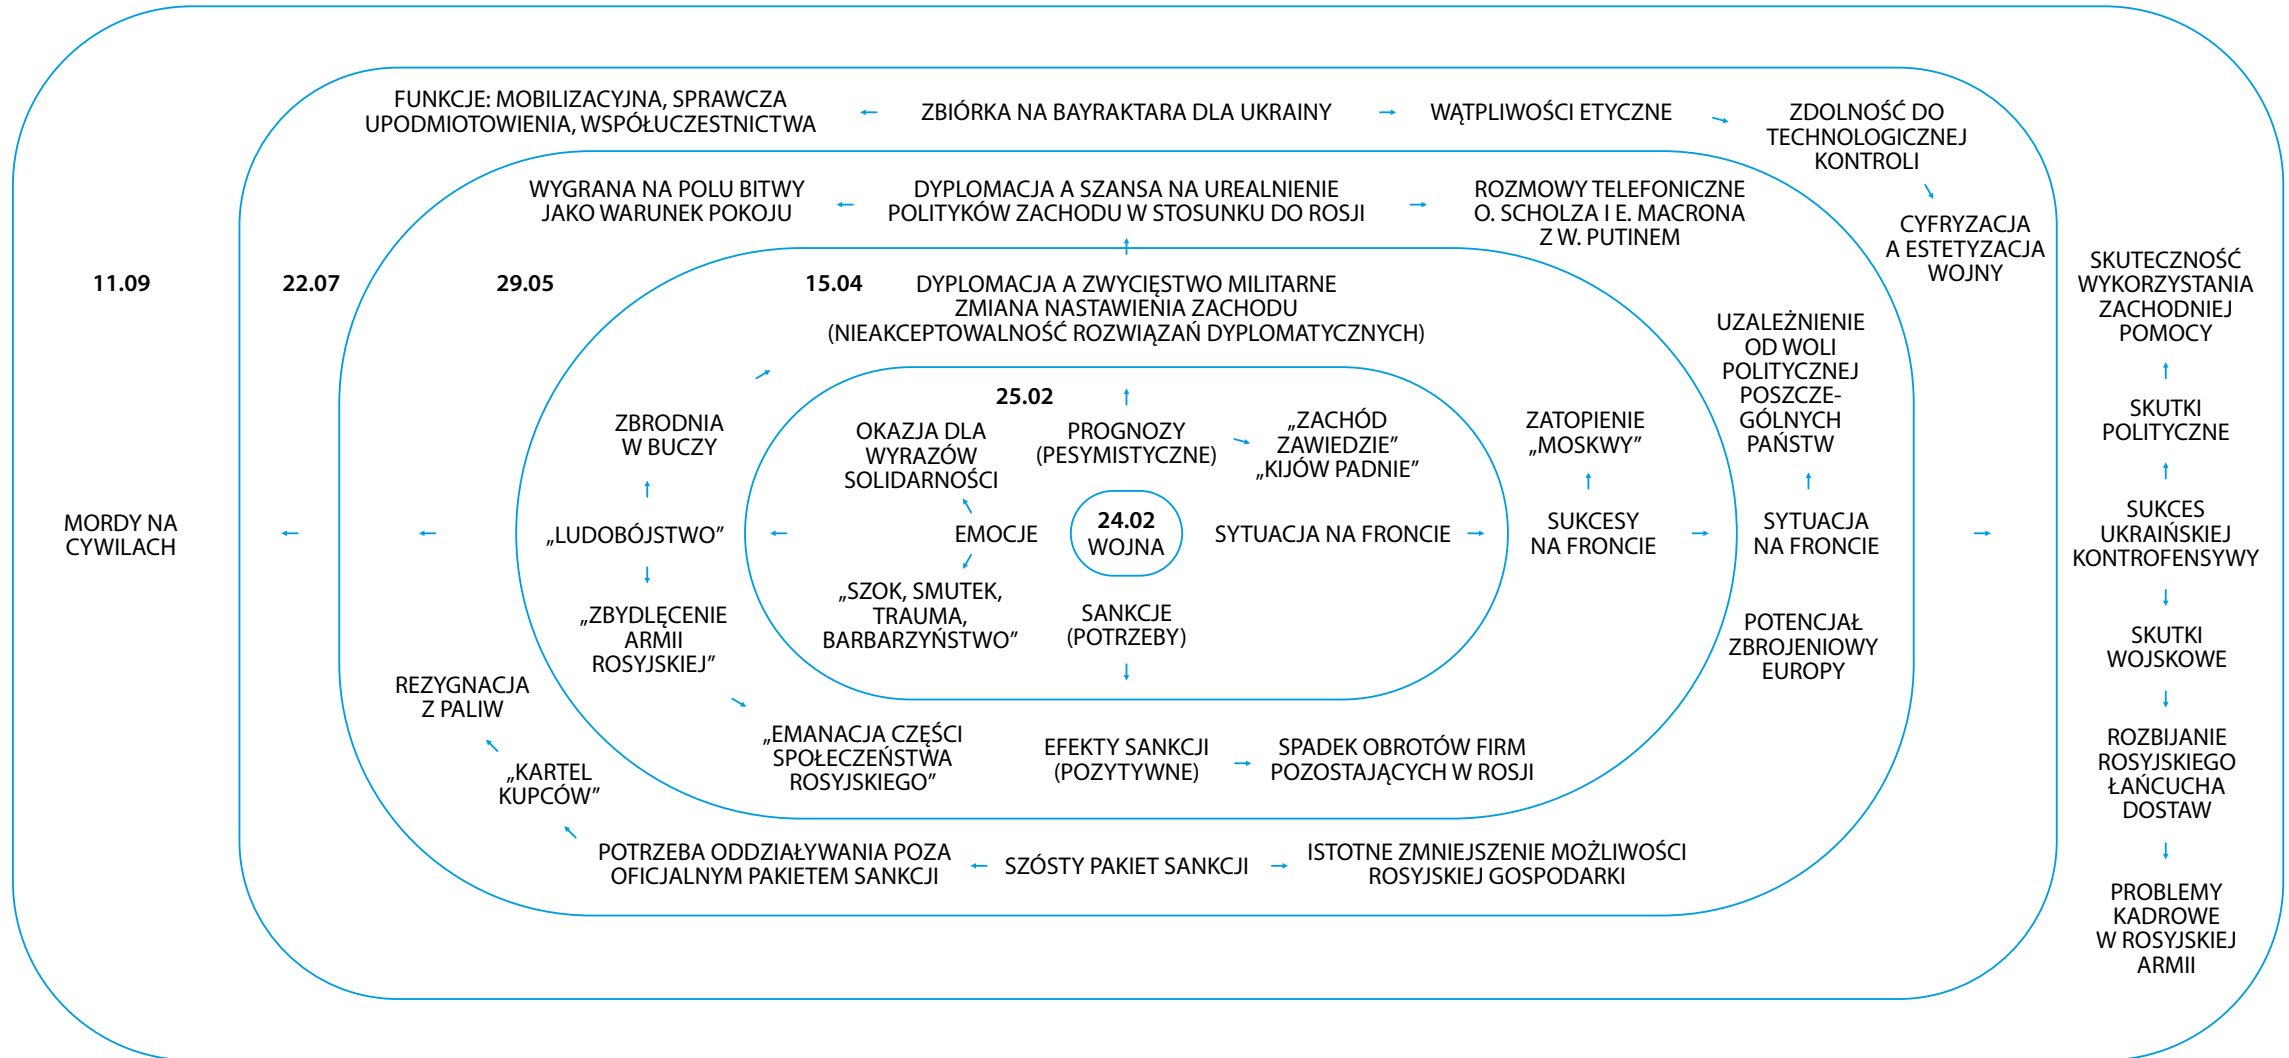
FUNKCJE: MOBILIZACYJNA, SPRAWCZA UPODMIOTOWIENIA, WSPÓŁUCZESTNICTWA ← ZBIÓRKA NA BAYRAKTARA DLA UKRAINY → WĄTPLIWOŚCI ETYCZNE → ZDOLNOŚĆ DO TECHNOLOGICZNEJ KONTROLI → CYFRYZACJA A ESTETYZACJA WOJNY

WYGRANA NA POLU BITWY JAKO WARUNEK POKOJU ← DYPLOMACJA A SZANSA NA UREALNIENIE POLITYKÓW ZACHODU W STOSUNKU DO ROSJI → ROZMOWY TELEFONICZNE O. SCHOLZA I E. MACRONA Z W. PUTINEM

11.09

22.07

29.05

15.04

DYPLOMACJA A ZWYCIĘSTWO MILITARNE ZMIANA NASTAWIENIA ZACHODU (NIEAKCEPTOWALNOŚĆ ROZWIĄZAŃ DYPLOMATYCZNYCH)

25.02

OKAZJA DLA WYRAZÓW SOLIDARNOŚCI

PROGNOZY (PESYMISTYCZNE) → „ZACHÓD ZAWIEDZIE" „KIJÓW PADNIE"

EMOCJE

24.02 WOJNA

SYTUACJA NA FRONCIE →

„SZOK, SMUTEK, TRAUMA, BARBARZYŃSTWO"

SANKCJE (POTRZEBY)

ZBRODNIA W BUCZY

„LUDOBÓJSTWO"

„ZBYDLĘCENIE ARMII ROSYJSKIEJ"

„EMANACJA CZĘŚCI SPOŁECZEŃSTWA ROSYJSKIEGO"

EFEKTY SANKCJI (POZYTYWNE) → SPADEK OBROTÓW FIRM POZOSTAJĄCYCH W ROSJI

ZATOPIENIE „MOSKWY"

SUKCESY NA FRONCIE

UZALEŻNIENIE OD WOLI POLITYCZNEJ POSZCZEGÓLNYCH PAŃSTW

SYTUACJA NA FRONCIE

POTENCJAŁ ZBROJENIOWY EUROPY

MORDY NA CYWILACH

REZYGNACJA Z PALIW

„KARTEL KUPCÓW"

POTRZEBA ODDZIAŁYWANIA POZA OFICJALNYM PAKIETEM SANKCJI ← SZÓSTY PAKIET SANKCJI → ISTOTNE ZMNIEJSZENIE MOŻLIWOŚCI ROSYJSKIEJ GOSPODARKI

SKUTECZNOŚĆ WYKORZYSTANIA ZACHODNIEJ POMOCY

SKUTKI POLITYCZNE

SUKCES UKRAIŃSKIEJ KONTROFENSYWY

SKUTKI WOJSKOWE

ROZBIJANIE ROSYJSKIEGO ŁAŃCUCHA DOSTAW

PROBLEMY KADROWE W ROSYJSKIEJ ARMII